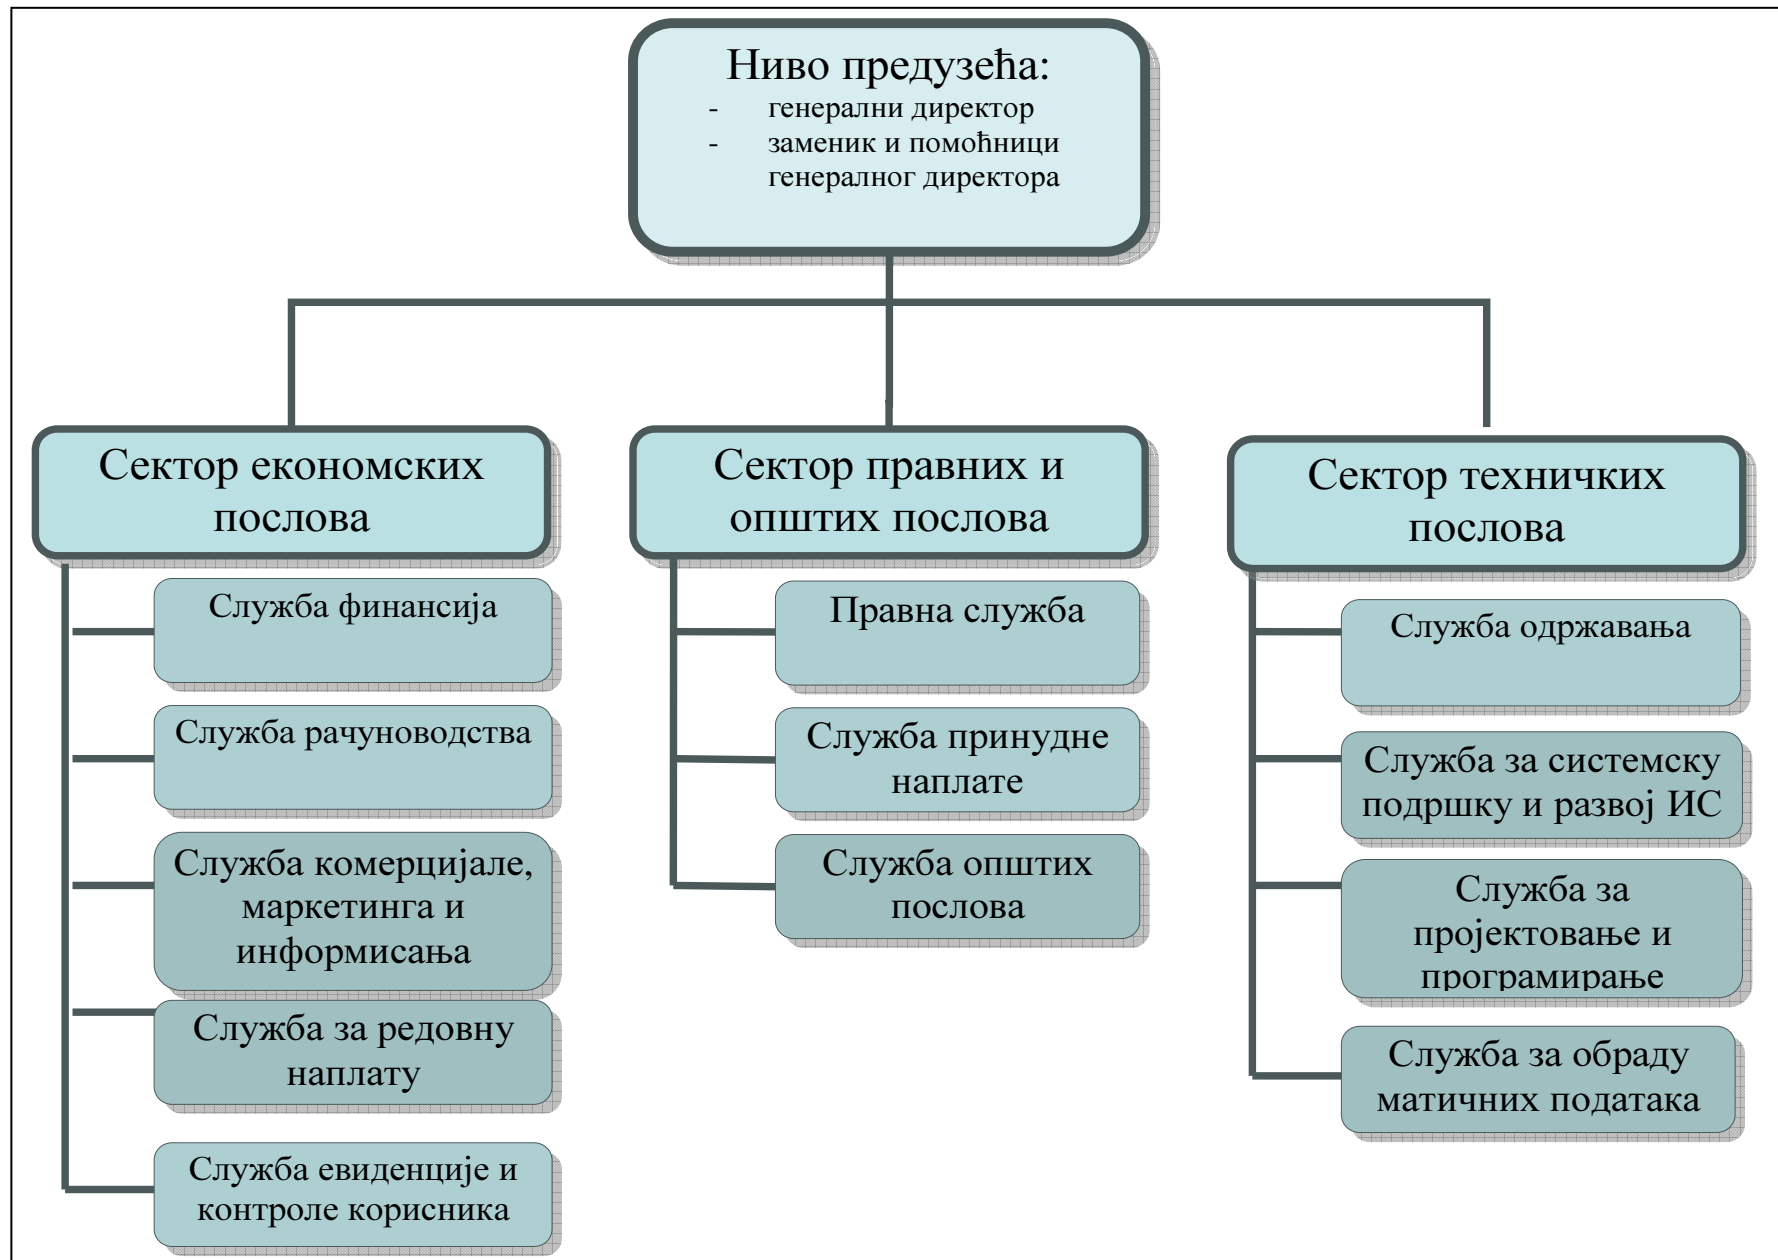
Ниво предузећа:
- генерални директор
- заменик и помоћници генералног директора

Сектор економских послова

Служба финансија

Служба рачуноводства

Служба комерцијале, маркетинга и информисања

Служба за редовну наплату

Служба евиденције и контроле корисника

Сектор правних и општих послова

Правна служба

Служба принудне наплате

Служба општих послова

Сектор техничких послова

Служба одржавања

Служба за системску подршку и развој ИС

Служба за пројектовање и програмирање

Служба за обраду матичних података